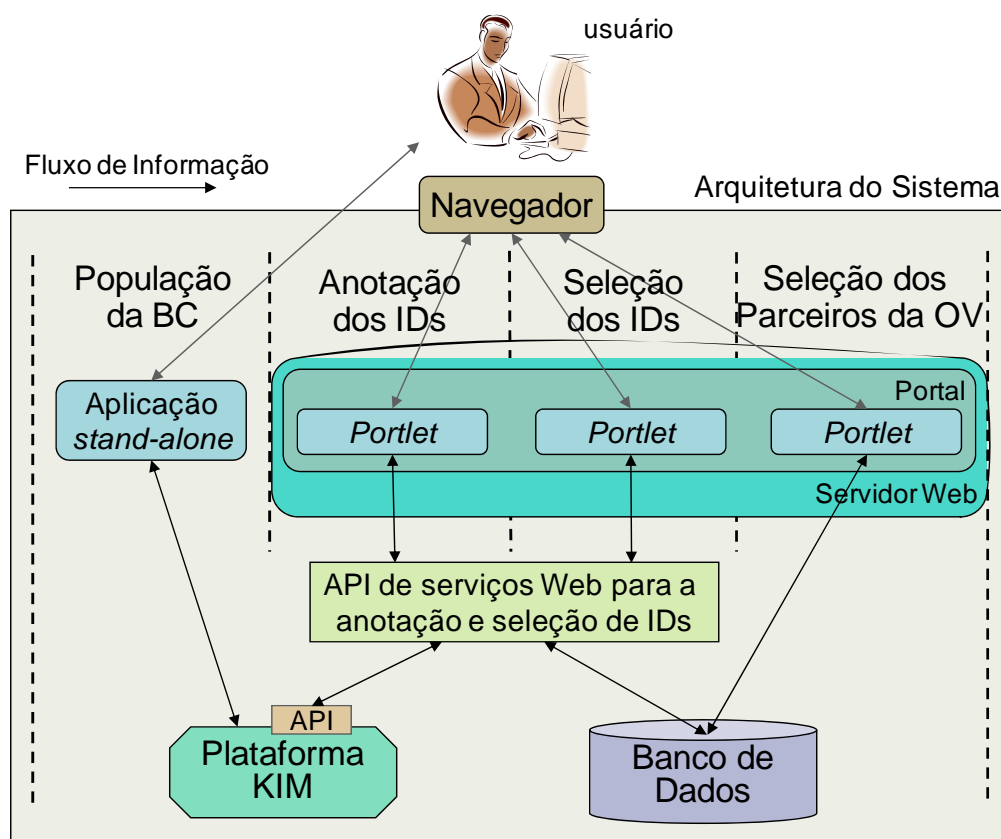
usuário

Fluxo de Informação

Arquitetura do Sistema

Navegador

População da BC

Anotação dos IDs

Seleção dos IDs

Seleção dos Parceiros da OV

Portal

Aplicação *stand-alone*

*Portlet*

*Portlet*

*Portlet*

Servidor Web

API de serviços Web para a anotação e seleção de IDs

API

Plataforma KIM

Banco de Dados